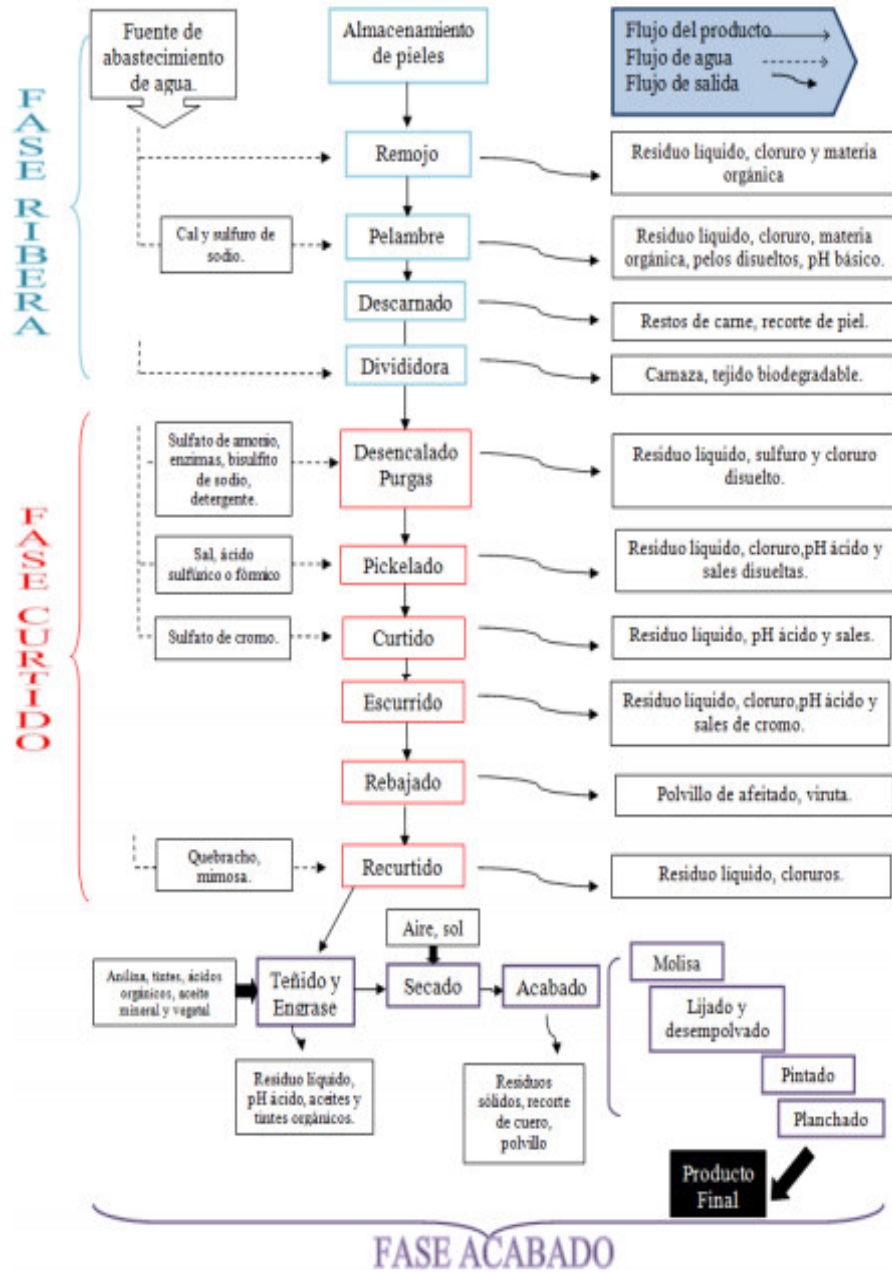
Fuente de abastecimiento de agua.

Almacenamiento de pieles

Flujo del producto
Flujo de agua
Flujo de salida

FASE RIBERA

Remojo

Residuo líquido, cloruro y materia orgánica

Cal y sulfuro de sodio.

Pelambre

Residuo líquido, cloruro, materia orgánica, pelos disueltos, pH básico.

Descarnado

Restos de carne, recorte de piel.

Divididora

Carnaza, tejido biodegradable.

FASE CURTIDO

Sulfato de amonio, enzimas, bisulfito de sodio, detergente.

Desencalado Purgas

Residuo líquido, sulfuro y cloruro disuelto.

Sal, ácido sulfúrico o fórmico

Pickelado

Residuo líquido, cloruro,pH ácido y sales disueltas.

Sulfato de cromo.

Curtido

Residuo líquido, pH ácido y sales.

Escurrido

Residuo líquido, cloruro,pH ácido y sales de cromo.

Rebajado

Polvillo de afeitado, viruta.

Quebracho, mimosa.

Recurtido

Residuo líquido, cloruros.

Aire, sol

Anilina, tintes, ácidos orgánicos, aceite mineral y vegetal

Teñido y Engrase

Secado

Acabado

Molisa

Lijado y desempolvado

Pintado

Planchado

Residuo líquido, pH ácido, aceites y tintes orgánicos.

Residuos sólidos, recorte de cuero, polvillo

Producto Final

FASE ACABADO